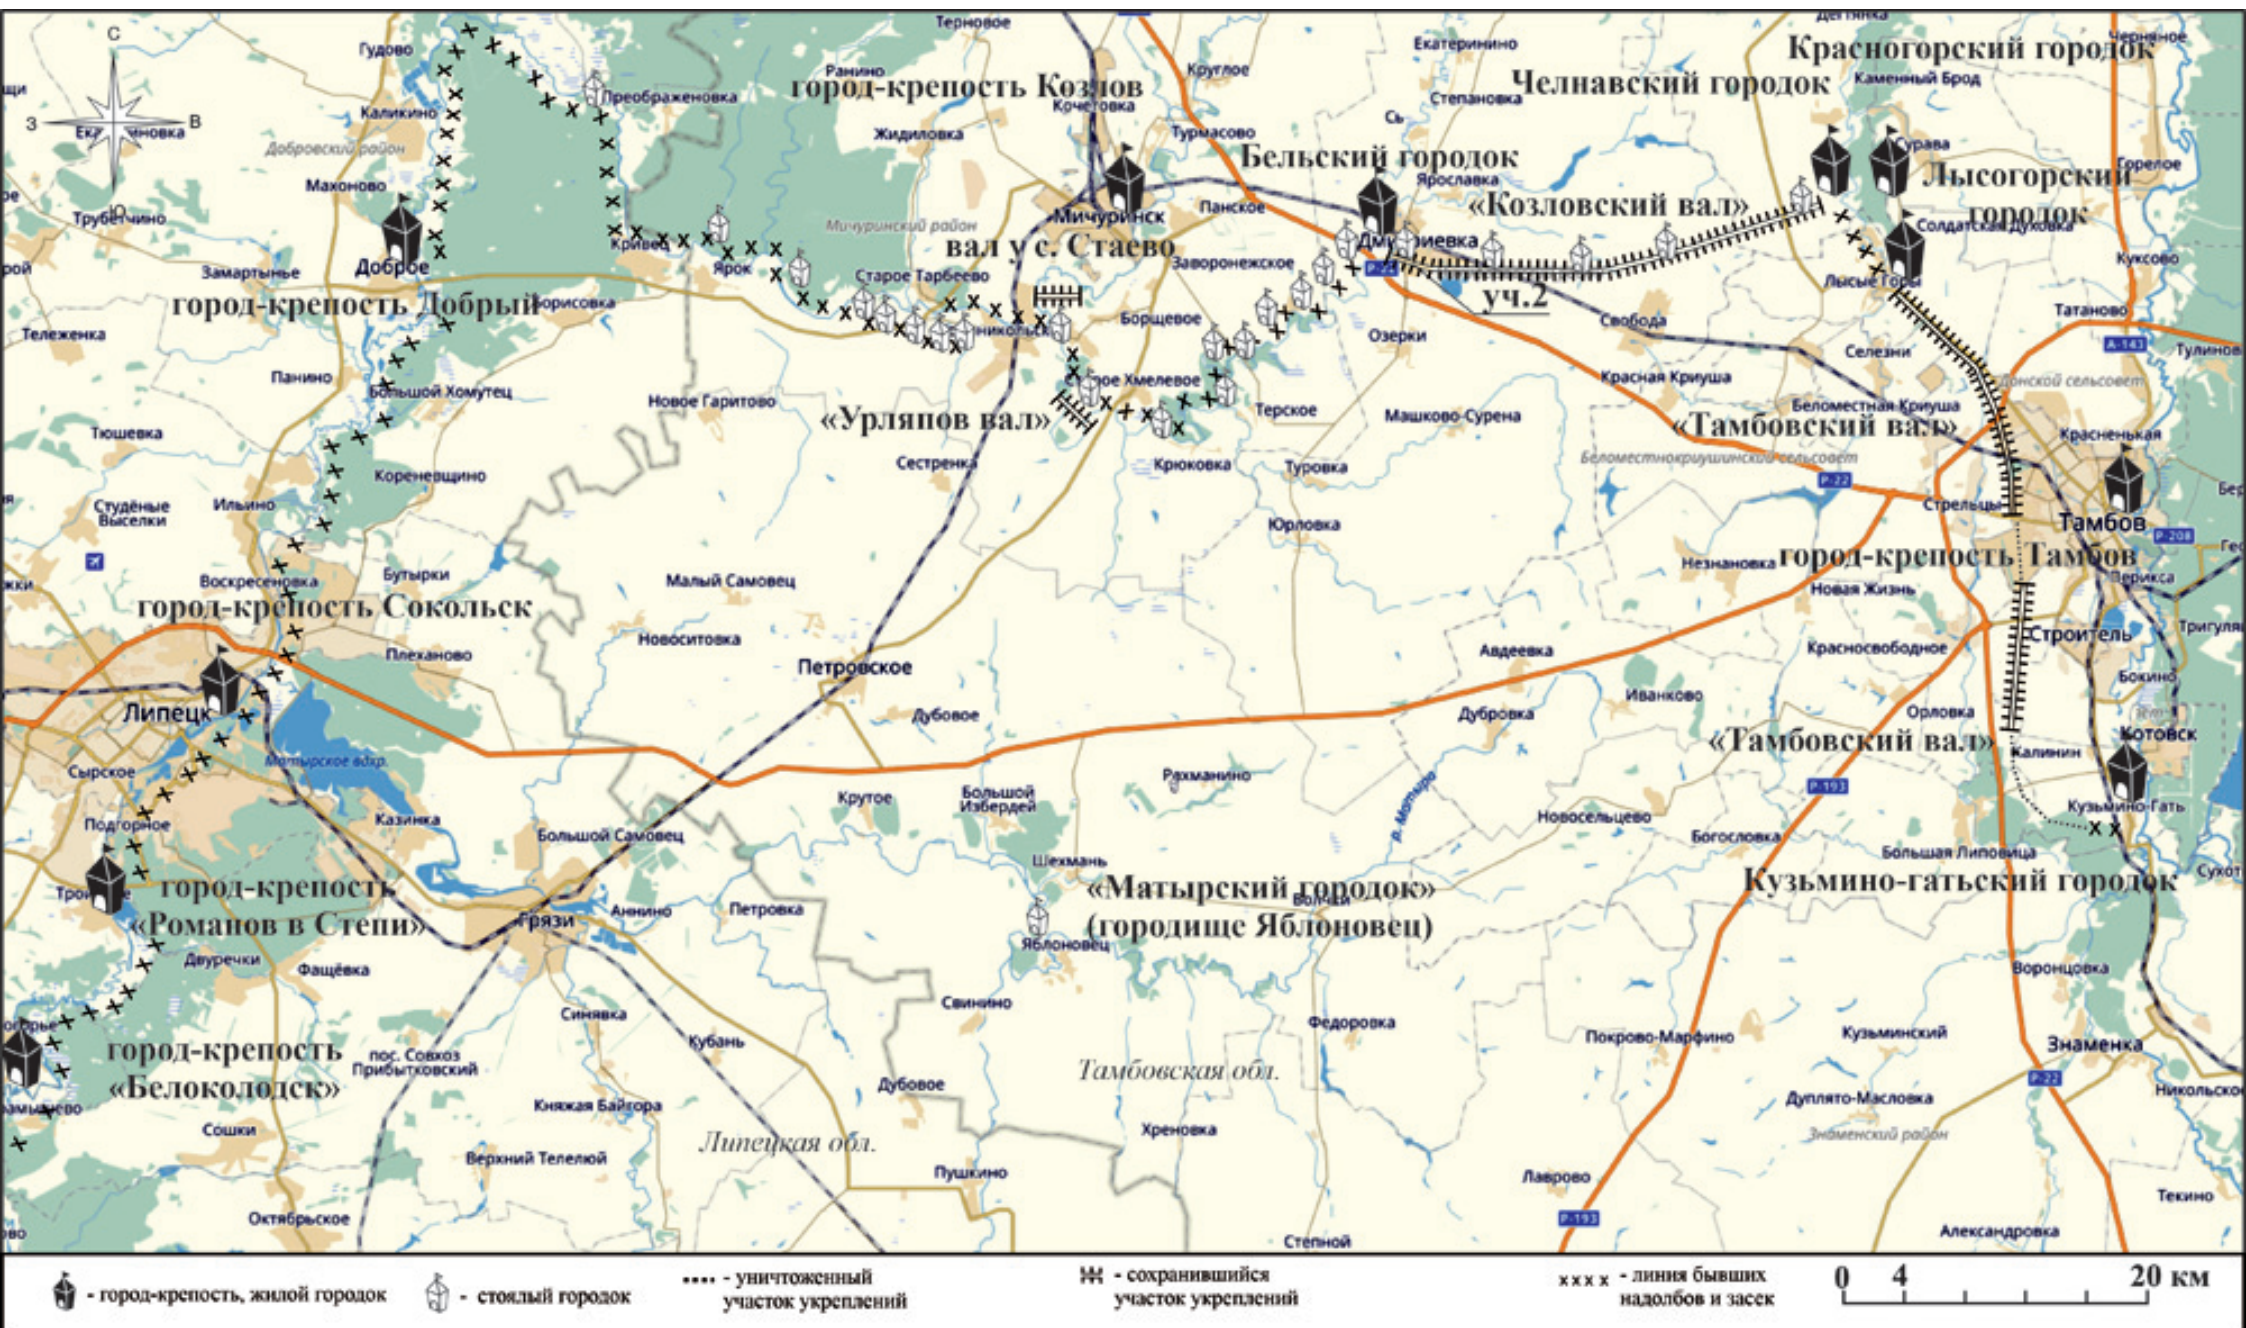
С
З
В
Ю
Гудово
Калинино
Екатериновка
Добровский район
Махоново
Трубетчино
Замартынье
Доброе
город-крепость Добрый
Борисовка
Тележенка
Панино
Большой Хомутец
Тюшевка
Кореневщино
Студёные Выселки
Ильино
Воскресеновка
Бутырки
город-крепость Сокольск
Плеханово
Липецк
Сырское
Подгорное
Матырское вдхр.
Казинка
город-крепость «Романов в Степи»
Двуречки
Фащёвка
город-крепость «Белоколодск»
пос. Совхоз Прибытковский
Сошки
Октябрьское
Терновое
Ранино
город-крепость Козлов
Кочетовка
Преображеновка
Жидиловка
Мичуринский район
Мичуринск
Кривец
Ярок
Старое Тарбеево
вал у с. Стаево
Никольское
«Урляпов вал»
Новое Гаритово
Сестренка
Старое Хмелевое
Малый Самовец
Новоситовка
Петровское
Дубовое
Крутое
Большой Избердей
Большой Самовец
Грязи
Аннино
Петровка
Синявка
Кубань
Дубовое
Княжая Байгора
Верхний Телелюй
Липецкая обл.
Пушкино
Круглое
Екатеринино
Степановка
Турмасово
Панское
Бельский городок
Ярославка
Дмитриевка
Заворонежское
Борщевое
Озерки
Терское
Крюковка
Туровка
Машково-Сурена
Юрловка
Рахманино
р. Матыра
Шехмань
Яблоновец
«Матырский городок» (городище Яблоновец)
Свинино
Федоровка
Тамбовская обл.
Хреновка
Лаврово
Степной
Красногорский городок
Челнавский городок
Каменный Брод
«Козловский вал»
уч.2
Свобода
Красная Криуша
Беломестная Криуша
«Тамбовский вал»
Беломестнокриушинский сельсовет
Незнановка
город-крепость Тамбов
Новая Жизнь
Авдеевка
Красносвободное
Иванково
Дубровка
Орловка
«Тамбовский вал»
Новосельцево
Богословка
Большая Липовица
Кузьмино-гатский городок
Покрово-Марфино
Кузьминский
Дуплято-Масловка
Знаменский район
Александровка
Лысогорский городок
Сурава
Горелое
Солдатская Духовка
Лысые Горы
Куксово
Татаново
Селезни
Донской сельсовет
Тулиново
Красненькая
Стрельцы
Тамбов
Строитель
Бокино
Котовск
Калинин
Кузьмино-Гать
Воронцовка
Знаменка
Никольское
Текино
Тригуля
Р-22
Р-208
Р-193
А-143
- город-крепость, жилой городок
- стоялый городок
- уничтоженный участок укреплений
- сохранившийся участок укреплений
x x x - линия бывших надолбов и засек
0 4 20 км